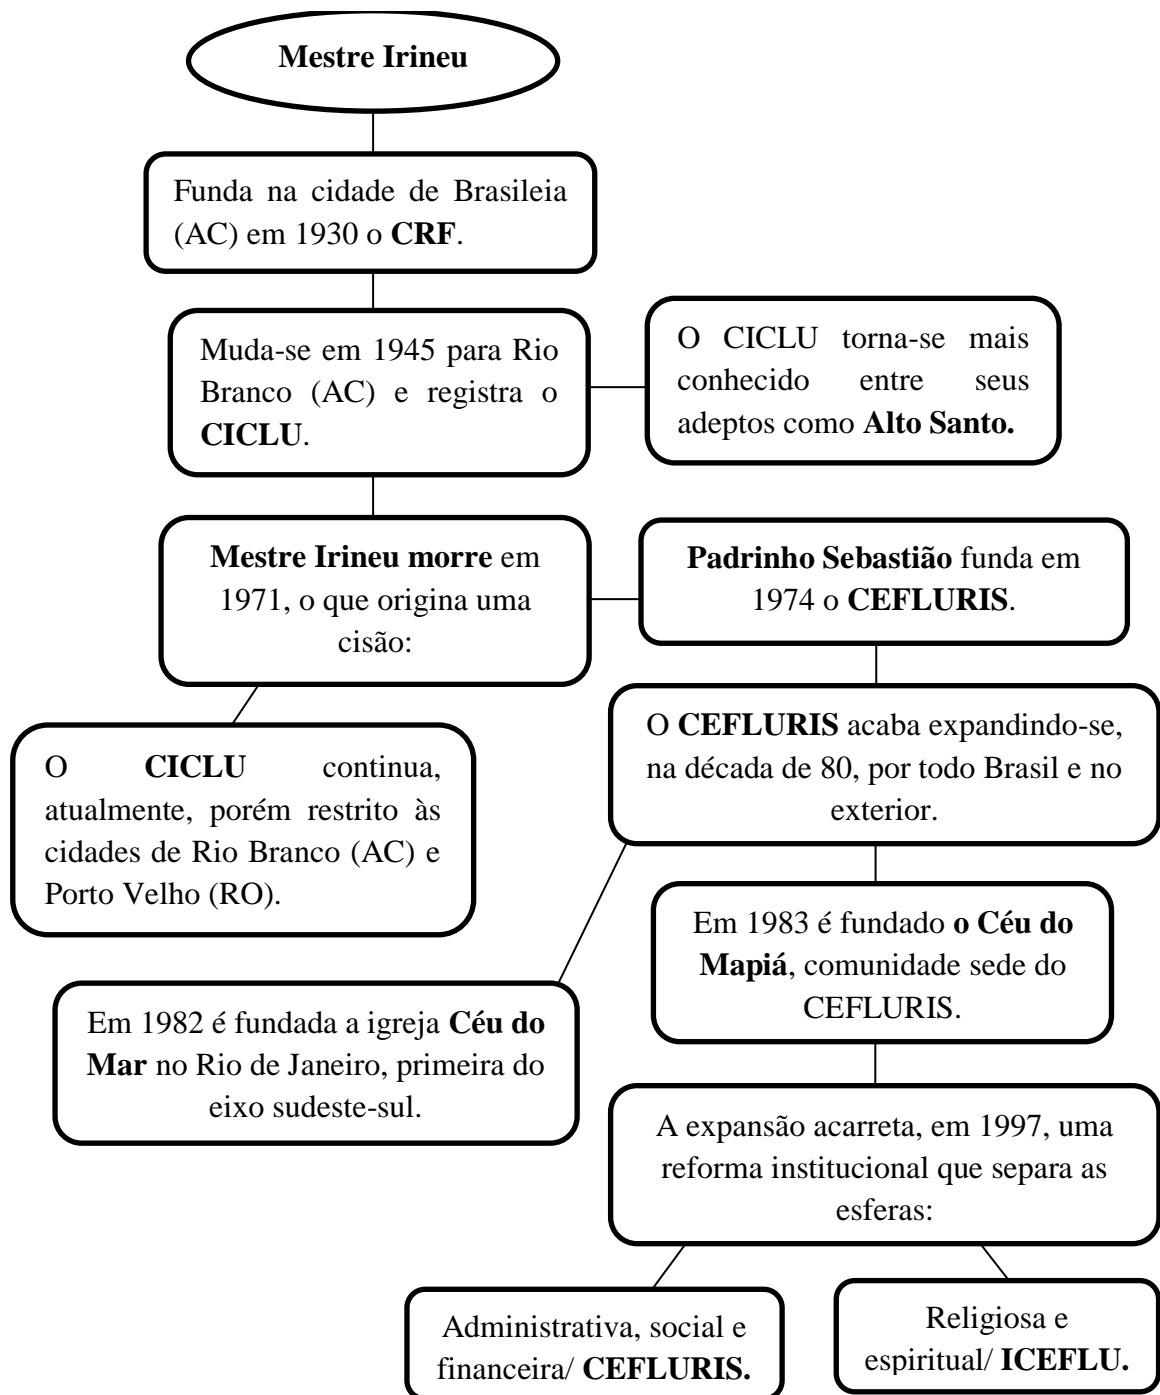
Mestre Irineu

Funda na cidade de Brasileia (AC) em 1930 o CRF.

Muda-se em 1945 para Rio Branco (AC) e registra o CICLU.

O CICLU torna-se mais conhecido entre seus adeptos como Alto Santo.

Mestre Irineu morre em 1971, o que origina uma cisão:

Padrinho Sebastião funda em 1974 o CEFLURIS.

O CICLU continua, atualmente, porém restrito às cidades de Rio Branco (AC) e Porto Velho (RO).

O CEFLURIS acaba expandindo-se, na década de 80, por todo Brasil e no exterior.

Em 1983 é fundado o Céu do Mapiá, comunidade sede do CEFLURIS.

Em 1982 é fundada a igreja Céu do Mar no Rio de Janeiro, primeira do eixo sudeste-sul.

A expansão acarreta, em 1997, uma reforma institucional que separa as esferas:

Administrativa, social e financeira/ CEFLURIS.

Religiosa e espiritual/ ICEFLU.